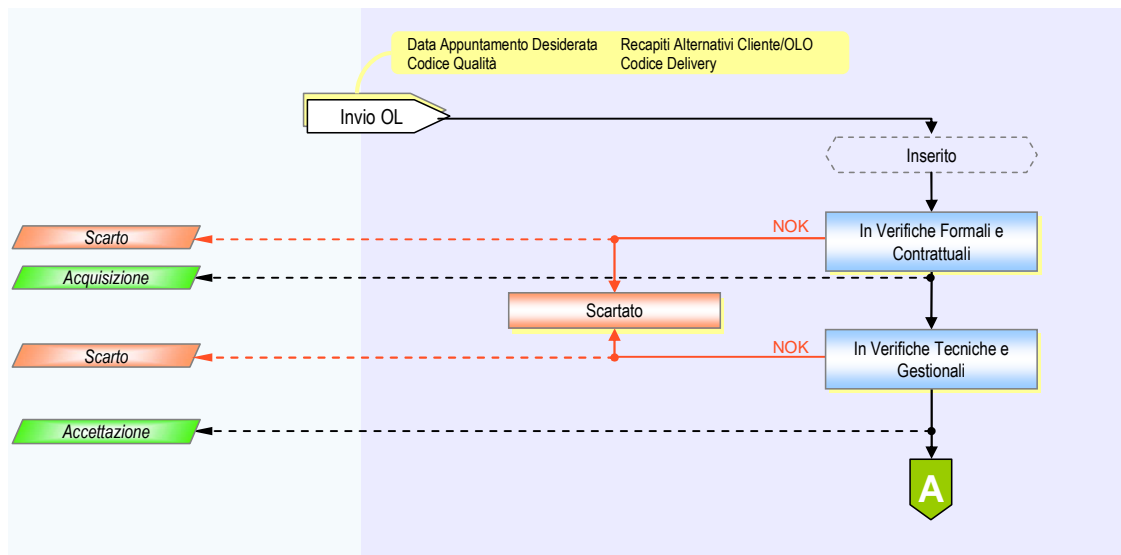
Data Appuntamento Desiderata
Codice Qualità

Recapiti Alternativi Cliente/OLO
Codice Delivery

Invio OL

Inserito

Scarto

NOK

In Verifiche Formali e Contrattuali

Acquisizione

Scartato

Scarto

NOK

In Verifiche Tecniche e Gestionali

Accettazione

A